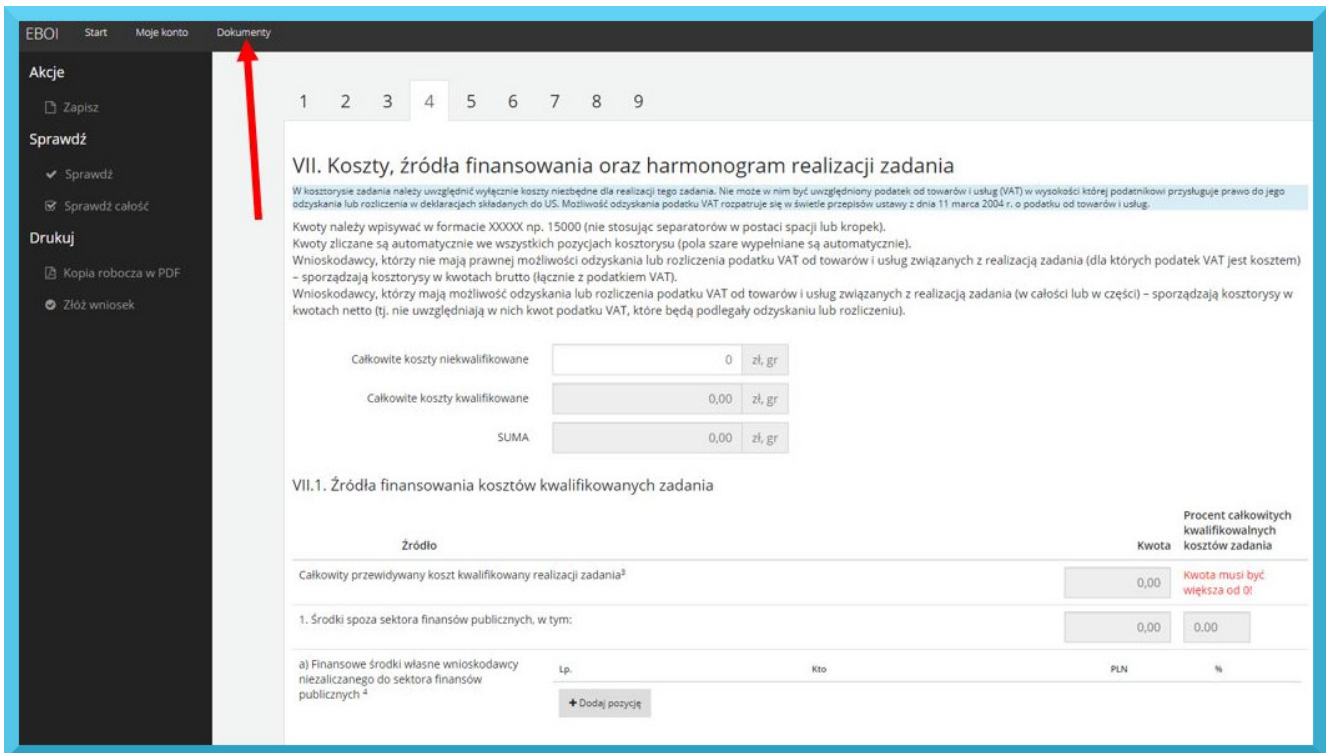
EBOI Start Moje konto Dokumenty

Akcje

Zapisz

Sprawdź

Sprawdź

Sprawdź całość

Drukuj

Kopia robocza w PDF

Złóż wniosek

1 2 3 4 5 6 7 8 9

VII. Koszty, źródła finansowania oraz harmonogram realizacji zadania

W kosztorysie zadania należy uwzględnić wyłącznie koszty niezbędne dla realizacji tego zadania. Nie może w nim być uwzględniony podatek od towarów i usług (VAT) w wysokości której podatnikowi przysługuje prawo do jego odzyskania lub rozliczenia w deklaracjach składanych do US. Możliwość odzyskania podatku VAT rozpatruje się w świetle przepisów ustawy z dnia 11 marca 2004 r. o podatku od towarów i usług.

Kwoty należy wpisywać w formacie XXXXX np. 15000 (nie stosując separatorów w postaci spacji lub kropek).
Kwoty zliczane są automatycznie we wszystkich pozycjach kosztorysu (pola szare wypełniane są automatycznie).
Wnioskodawcy, którzy nie mają prawnej możliwości odzyskania lub rozliczenia podatku VAT od towarów i usług związanych z realizacją zadania (dla których podatek VAT jest kosztem) – sporządzają kosztorysy w kwotach brutto (łącznie z podatkiem VAT).
Wnioskodawcy, którzy mają możliwość odzyskania lub rozliczenia podatku VAT od towarów i usług związanych z realizacją zadania (w całości lub w części) – sporządzają kosztorysy w kwotach netto (tj. nie uwzględniają w nich kwot podatku VAT, które będą podlegały odzyskaniu lub rozliczeniu).

Całkowite koszty niekwalifikowane 0 zł, gr

Całkowite koszty kwalifikowane 0,00 zł, gr

SUMA 0,00 zł, gr

VII.1. Źródła finansowania kosztów kwalifikowanych zadania

| Źródło | Kwota | Procent całkowitych kwalifikowalnych kosztów zadania |
|---|---|---|
| Całkowity przewidywany koszt kwalifikowany realizacji zadania³ | 0,00 | Kwota musi być większa od 0! |
| 1. Środki spoza sektora finansów publicznych, w tym: | 0,00 | 0.00 |

a) Finansowe środki własne wnioskodawcy niezaliczanego do sektora finansów publicznych ⁴

| Lp. | Kto | PLN | % |
|---|---|---|---|

+ Dodaj pozycję